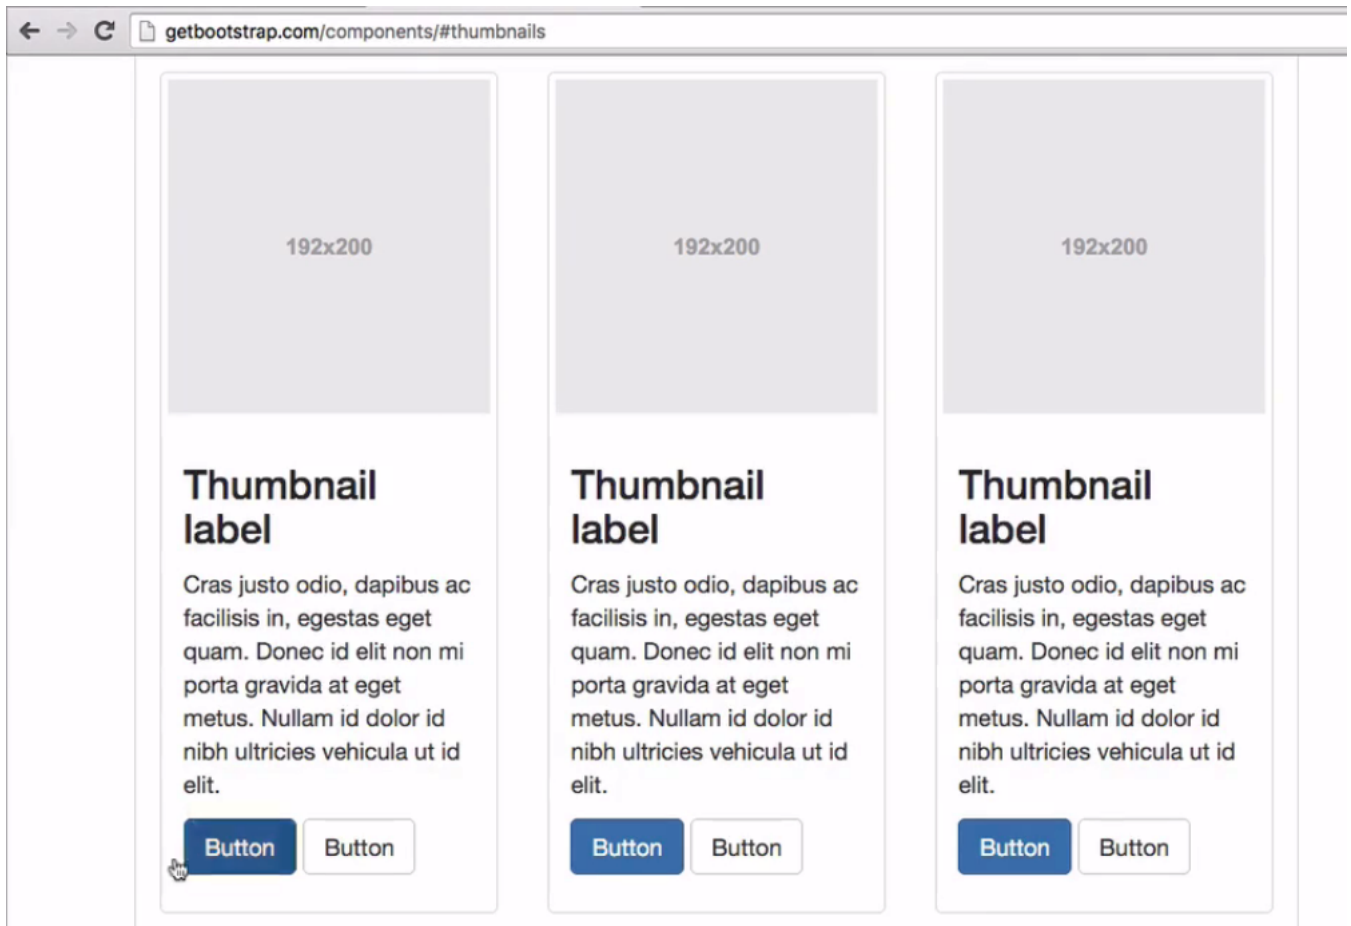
getbootstrap.com/components/#thumbnails

192x200

Thumbnail label

Cras justo odio, dapibus ac facilisis in, egestas eget quam. Donec id elit non mi porta gravida at eget metus. Nullam id dolor id nibh ultricies vehicula ut id elit.

Button Button

192x200

Thumbnail label

Cras justo odio, dapibus ac facilisis in, egestas eget quam. Donec id elit non mi porta gravida at eget metus. Nullam id dolor id nibh ultricies vehicula ut id elit.

Button Button

192x200

Thumbnail label

Cras justo odio, dapibus ac facilisis in, egestas eget quam. Donec id elit non mi porta gravida at eget metus. Nullam id dolor id nibh ultricies vehicula ut id elit.

Button Button